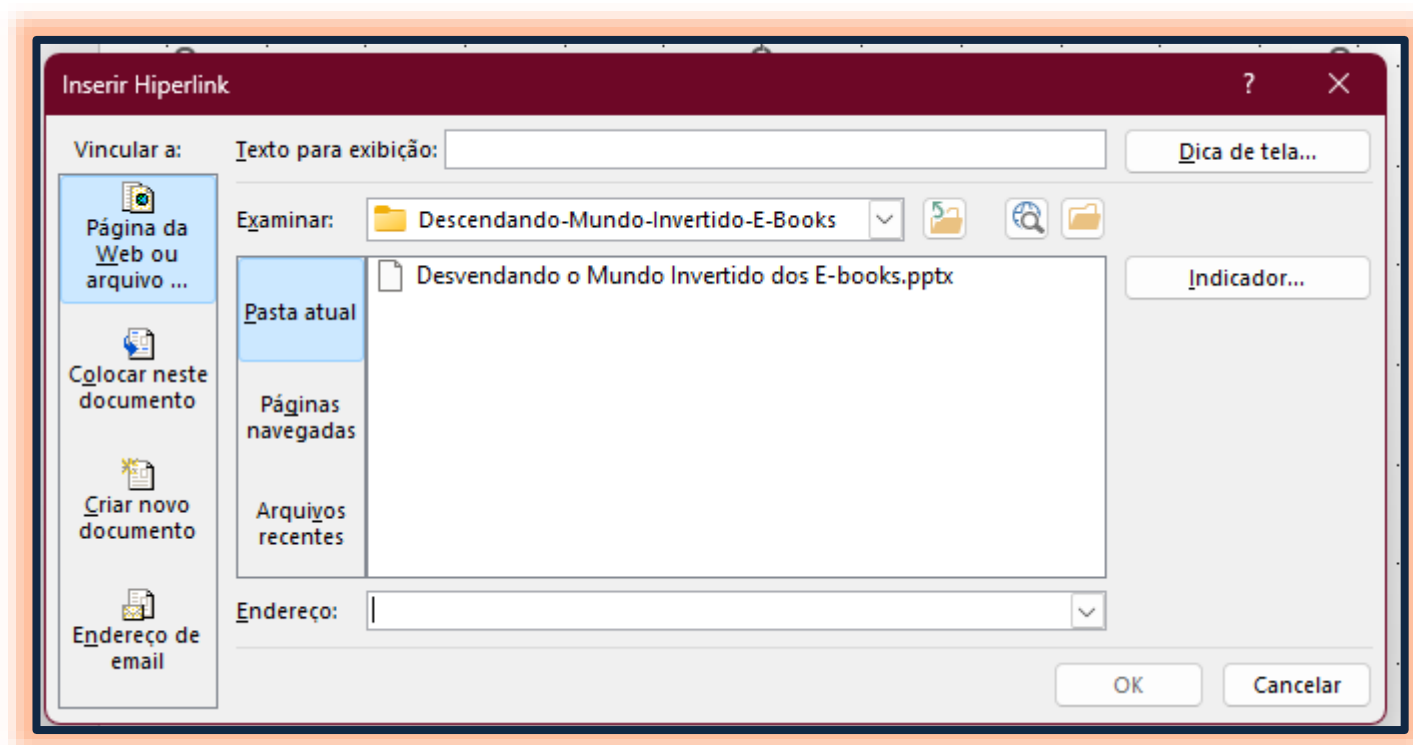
Inserir Hiperlink

?

Vincular a:

Página da Web ou arquivo ...

Colocar neste documento

Criar novo documento

Endereço de email

Texto para exibição:

Dica de tela...

Examinar: Descendando-Mundo-Invertido-E-Books

Pasta atual

Páginas navegadas

Arquivos recentes

Desvendando o Mundo Invertido dos E-books.pptx

Indicador...

Endereço:

OK

Cancelar